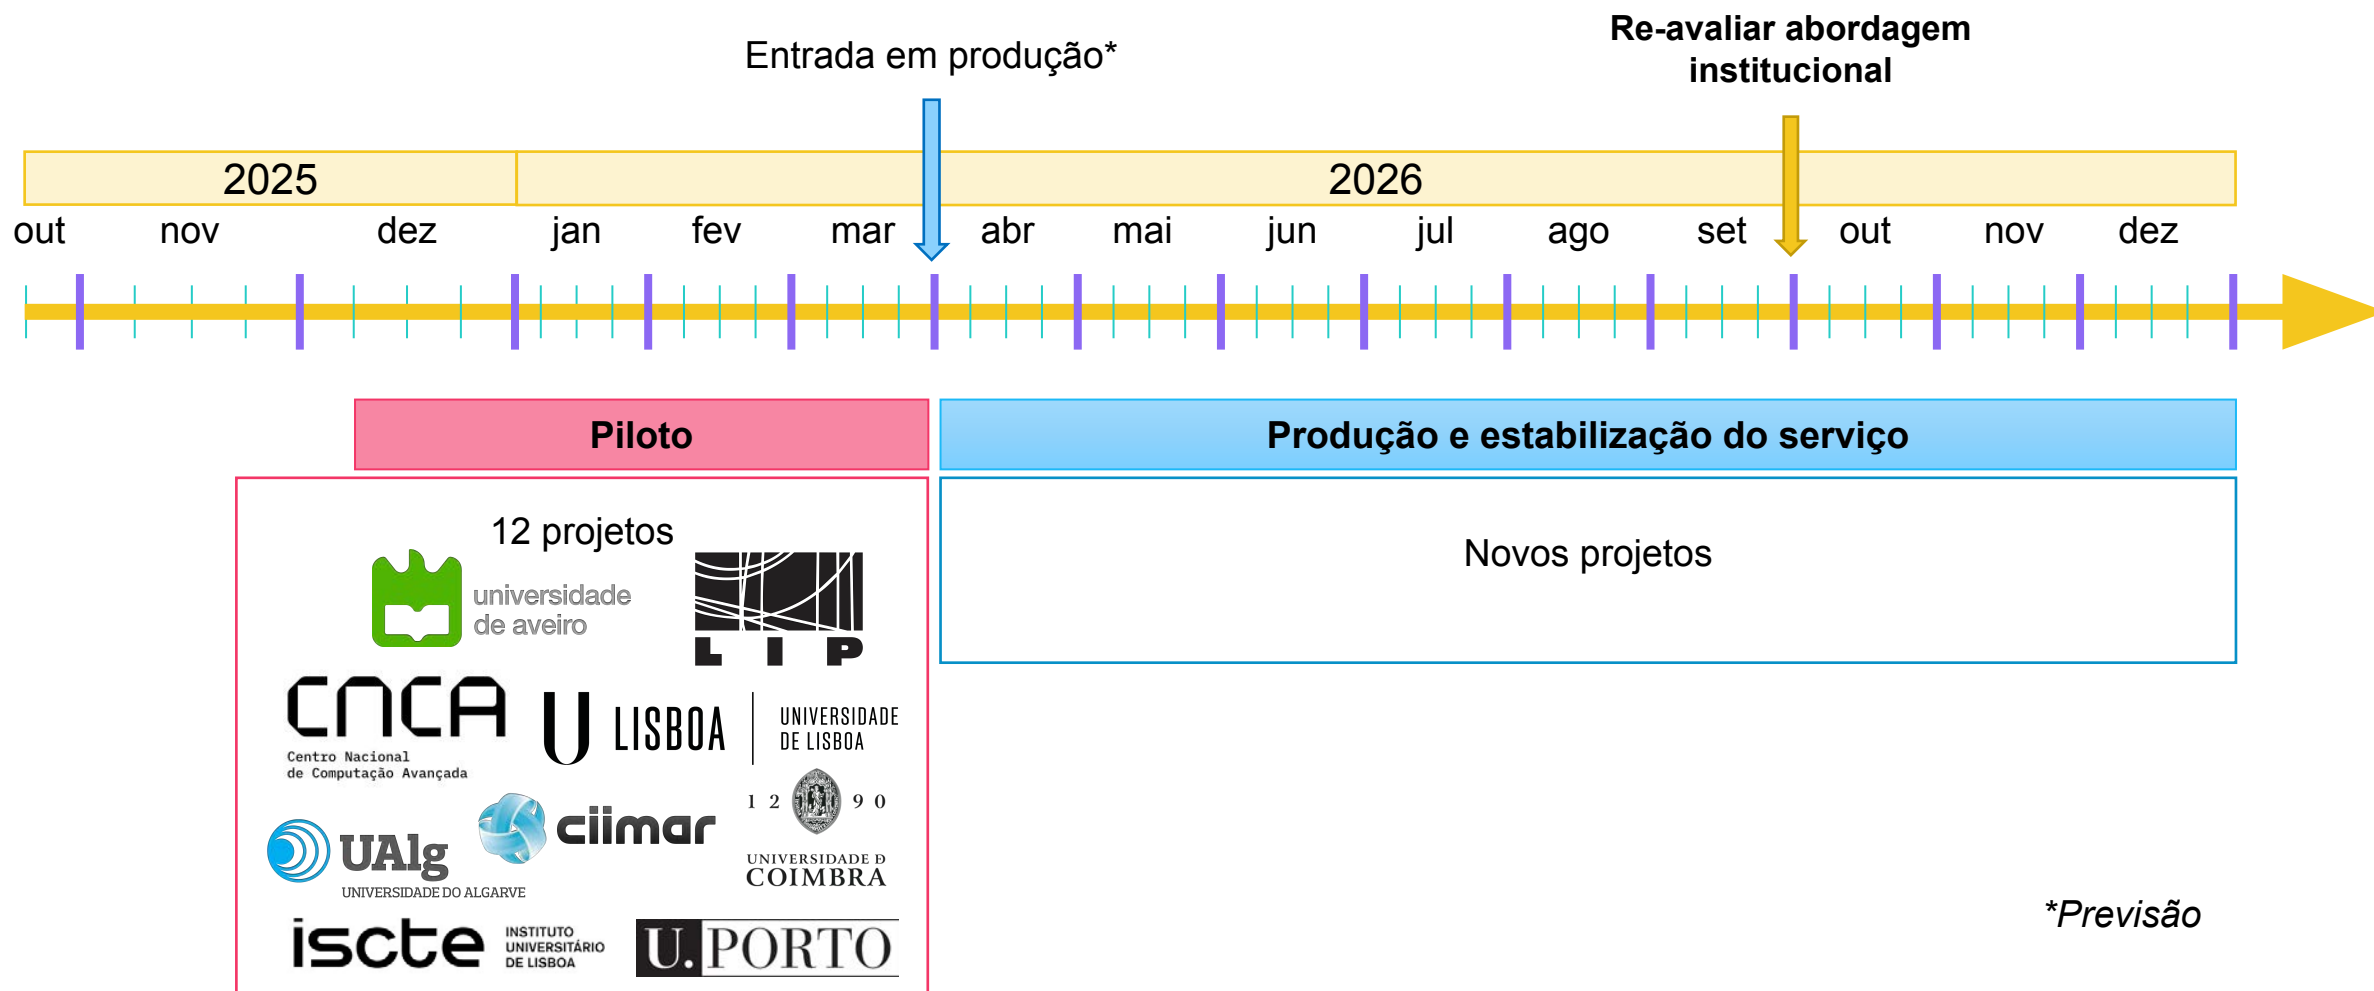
Entrada em produção*

Re-avaliar abordagem institucional

2025

2026

out nov dez jan fev mar abr mai jun jul ago set out nov dez

Piloto

Produção e estabilização do serviço

12 projetos

universidade de aveiro

LIP

CNCA
Centro Nacional de Computação Avançada

U LISBOA | UNIVERSIDADE DE LISBOA

1 2 9 0
UNIVERSIDADE D COIMBRA

UAlg
UNIVERSIDADE DO ALGARVE

ciimar

iscte INSTITUTO UNIVERSITÁRIO DE LISBOA

U.PORTO

Novos projetos

*Previsão